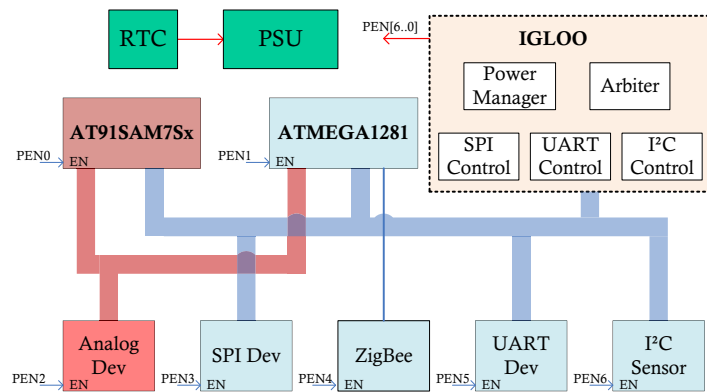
RTC

PSU

PEN[6..0]

IGLOO

Power Manager

Arbiter

SPI Control

UART Control

I²C Control

AT91SAM7Sx

PEN0

EN

ATMEGA1281

PEN1

EN

Analog Dev

PEN2

EN

SPI Dev

PEN3

EN

ZigBee

PEN4

EN

UART Dev

PEN5

EN

I²C Sensor

PEN6

EN